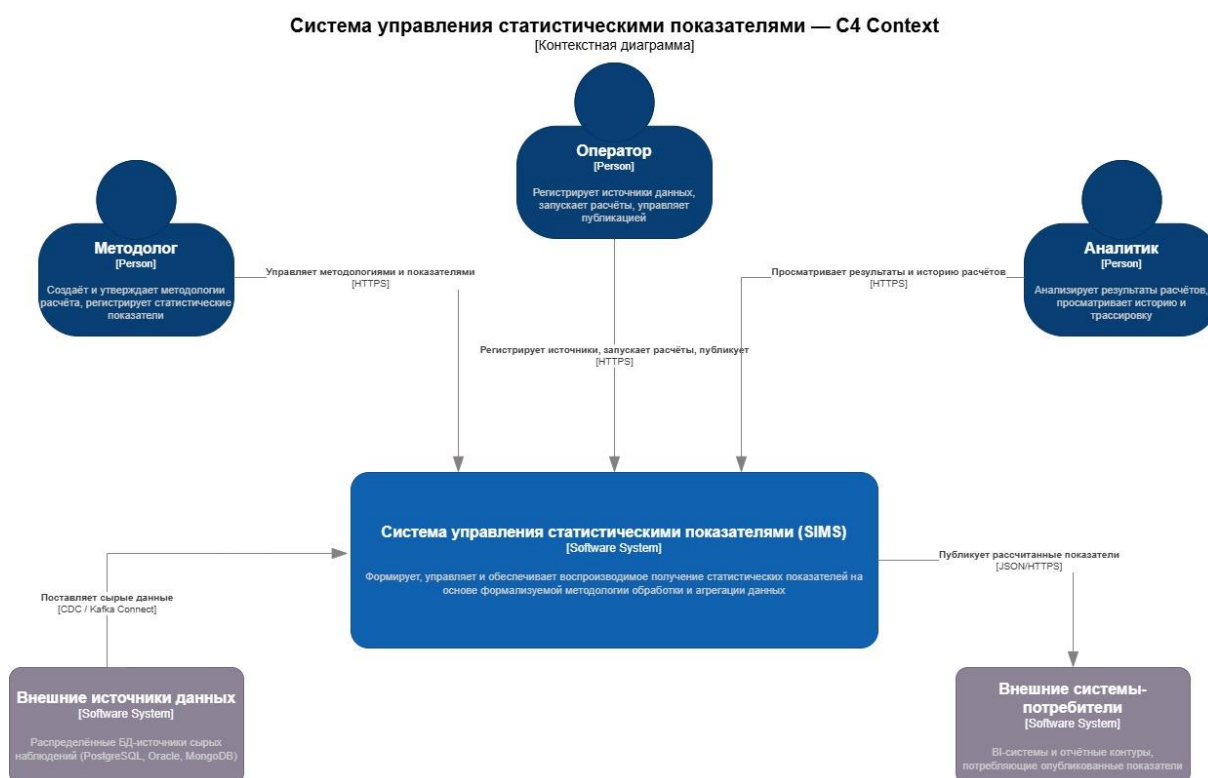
Система управления статистическими показателями — C4 Context
[Контекстная диаграмма]

Оператор
[Person]
Регистрирует источники данных, запускает расчёты, управляет публикацией

Методолог
[Person]
Создаёт и утверждает методологии расчёта, регистрирует статистические показатели

Аналитик
[Person]
Анализирует результаты расчётов, просматривает историю и трассировку

Управляет методологиями и показателями
[HTTPS]

Просматривает результаты и историю расчётов
[HTTPS]

Регистрирует источники, запускает расчёты, публикует
[HTTPS]

Система управления статистическими показателями (SIMS)
[Software System]
Формирует, управляет и обеспечивает воспроизводимое получение статистических показателей на основе формализуемой методологии обработки и агрегации данных

Поставляет сырые данные
[CDC / Kafka Connect]

Публикует рассчитанные показатели
[JSON/HTTPS]

Внешние источники данных
[Software System]
Распределённые БД-источники сырых наблюдений (PostgreSQL, Oracle, MongoDB)

Внешние системы-потребители
[Software System]
BI-системы и отчётные контуры, потребляющие опубликованные показатели